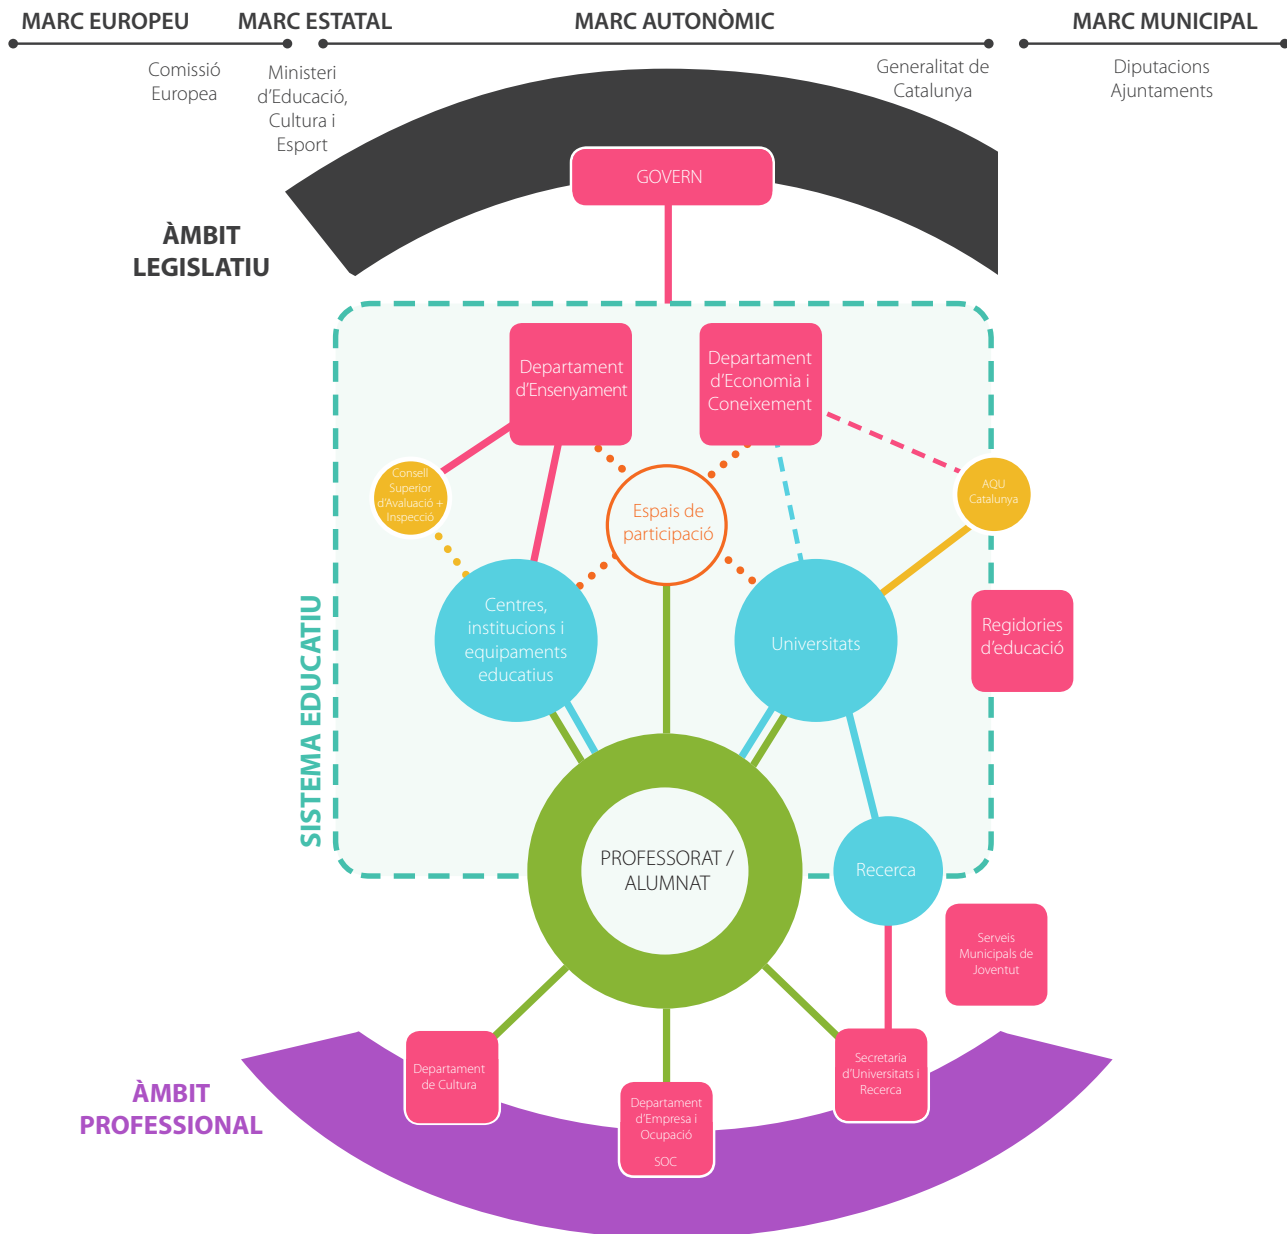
MARC EUROPEU
MARC ESTATAL
MARC AUTONÒMIC
MARC MUNICIPAL

Comissió Europea

Ministeri d'Educació, Cultura i Esport

Generalitat de Catalunya

Diputacions Ajuntaments

ÀMBIT LEGISLATIU

GOVERN

Departament d'Ensenyament

Departament d'Economia i Coneixement

Consell Superior d'Avaluació + Inspecció

Espais de participació

AQU Catalunya

SISTEMA EDUCATIU

Centres, institucions i equipaments educatius

Universitats

Regidories d'educació

PROFESSORAT / ALUMNAT

Recerca

Serveis Municipals de Joventut

ÀMBIT PROFESSIONAL

Departament de Cultura

Departament d'Empresa i Ocupació

SOC

Secretaria d'Universitats i Recerca